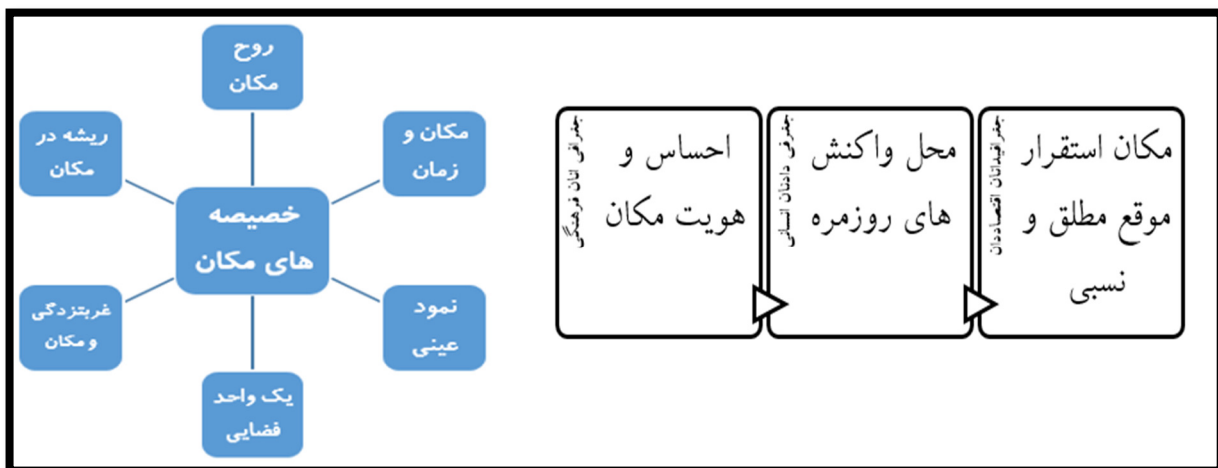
روح مکان

ریشه در مکان

مکان و زمان

خصیصه های مکان

غربتزدگی و مکان

نمود عینی

یک واحد فضایی

جغرافیدانان اقتصاددان

مکان استقرار موقع مطلق و نسبی

جغرافی دانان انسانی

محل واکنش های روزمره

جغرافی انان فرهنگی

احساس و هویت مکان